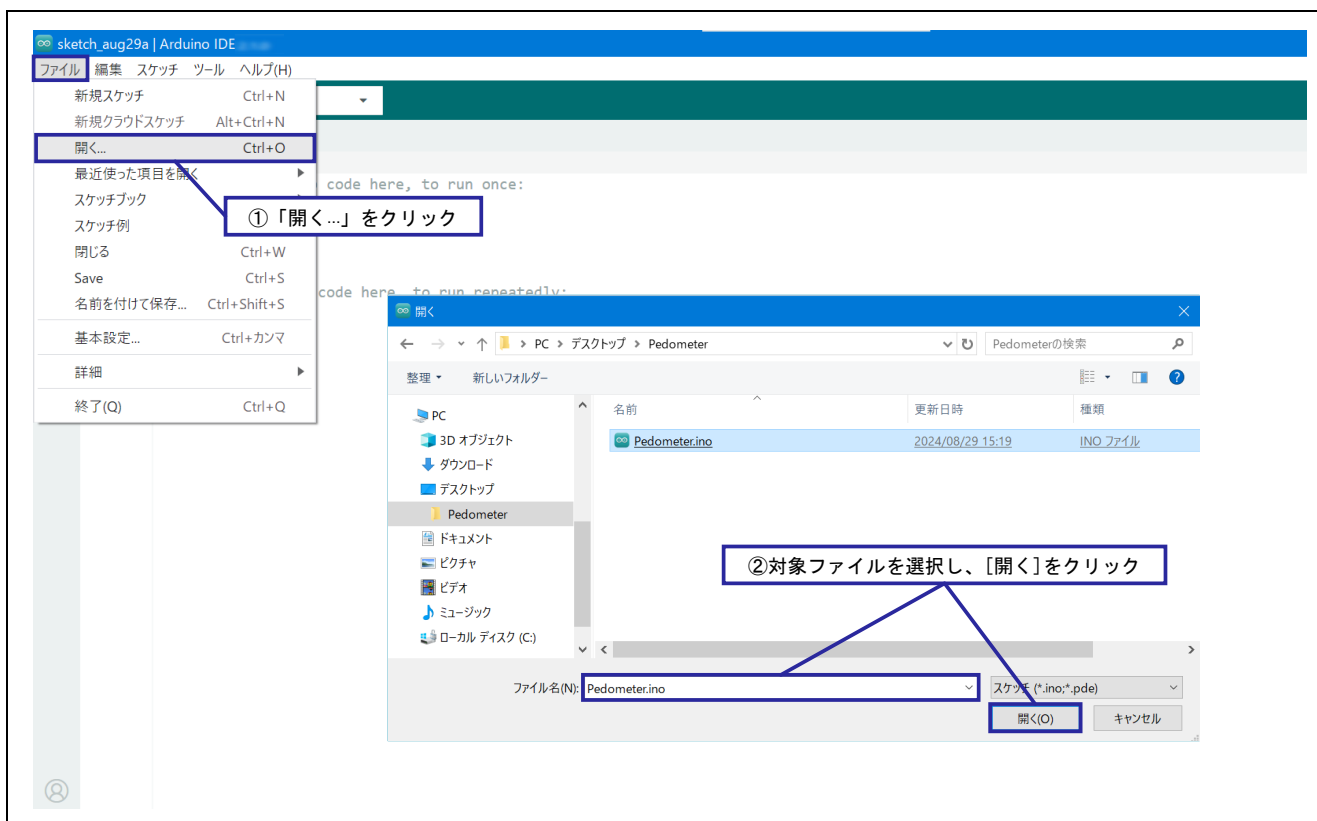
sketch_aug29a | Arduino IDE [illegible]

ファイル 編集 スケッチ ツール ヘルプ(H)

新規スケッチ Ctrl+N
新規クラウドスケッチ Alt+Ctrl+N
開く... Ctrl+O
最近使った項目を開く
スケッチブック
スケッチ例
閉じる Ctrl+W
Save Ctrl+S
名前を付けて保存... Ctrl+Shift+S
基本設定... Ctrl+カンマ
詳細
終了(Q) Ctrl+Q

code here, to run once:

code here, to run repeatedly:

①「開く...」をクリック

開く

PC > デスクトップ > Pedometer

Pedometerの検索

整理 ▾ 新しいフォルダー

PC
3D オブジェクト
ダウンロード
デスクトップ
Pedometer
ドキュメント
ピクチャ
ビデオ
ミュージック
ローカル ディスク (C:)

| 名前 | 更新日時 | 種類 |
|---|---|---|
| Pedometer.ino | 2024/08/29 15:19 | INO ファイル |

②対象ファイルを選択し、[開く]をクリック

ファイル名(N): Pedometer.ino

スケッチ (*.ino;*.pde)

開く(O) キャンセル